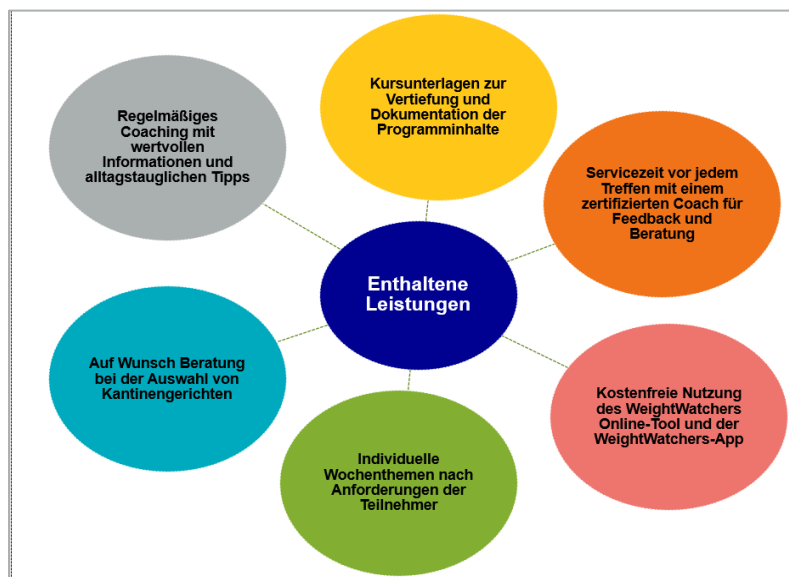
Enthaltene Leistungen

Kursunterlagen zur Vertiefung und Dokumentation der Programminhalte

Servicezeit vor jedem Treffen mit einem zertifizierten Coach für Feedback und Beratung

Kostenfreie Nutzung des WeightWatchers Online-Tool und der WeightWatchers-App

Individuelle Wochenthemen nach Anforderungen der Teilnehmer

Auf Wunsch Beratung bei der Auswahl von Kantinengerichten

Regelmäßiges Coaching mit wertvollen Informationen und alltagstauglichen Tipps